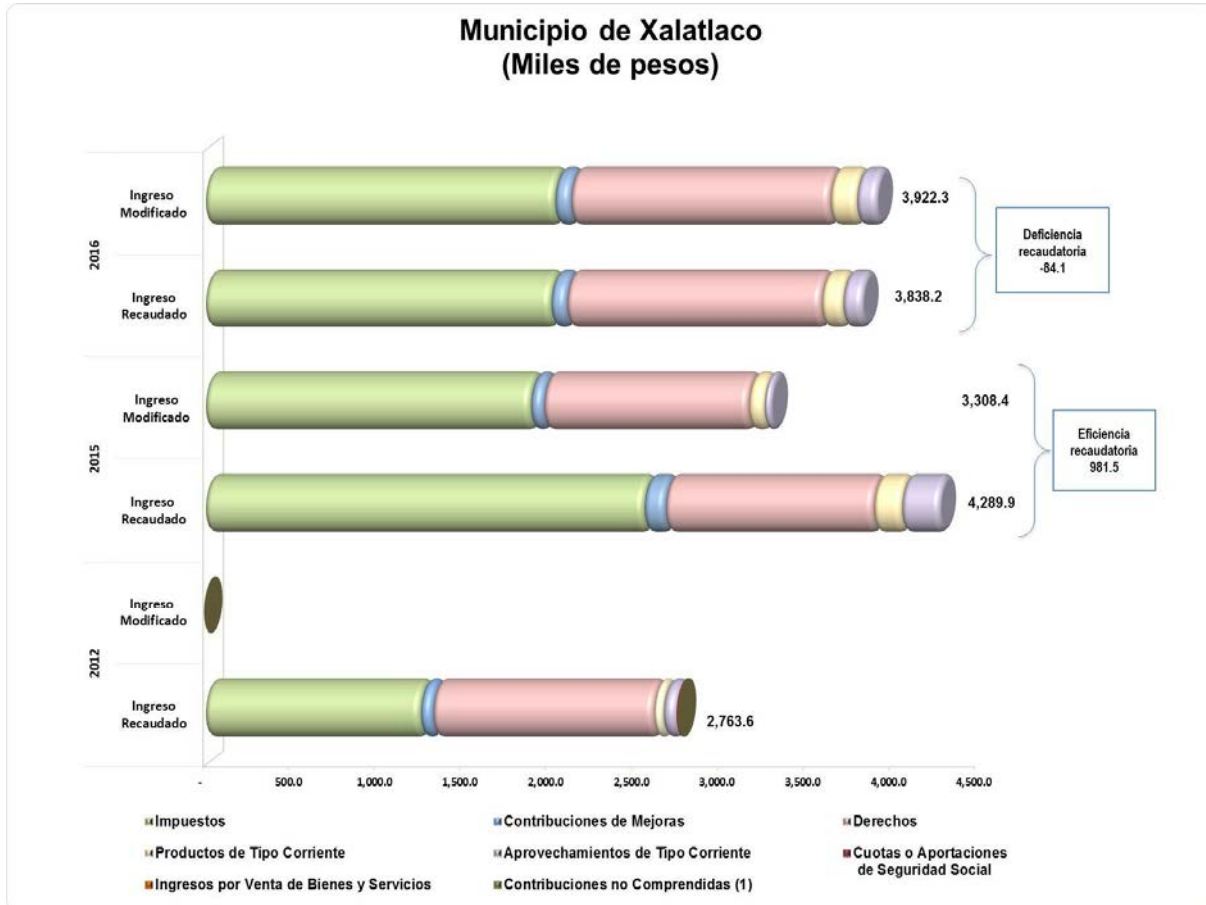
Municipio de Xalatlaco
(Miles de pesos)

2016
Ingreso Modificado
3,922.3
Ingreso Recaudado
3,838.2
Deficiencia recaudatoria -84.1

2015
Ingreso Modificado
3,308.4
Ingreso Recaudado
4,289.9
Eficiencia recaudatoria 981.5

2012
Ingreso Modificado
Ingreso Recaudado
2,763.6

- 500.0 1,000.0 1,500.0 2,000.0 2,500.0 3,000.0 3,500.0 4,000.0 4,500.0

Impuestos
Contribuciones de Mejoras
Derechos
Productos de Tipo Corriente
Aprovechamientos de Tipo Corriente
Cuotas o Aportaciones de Seguridad Social
Ingresos por Venta de Bienes y Servicios
Contribuciones no Comprendidas (1)